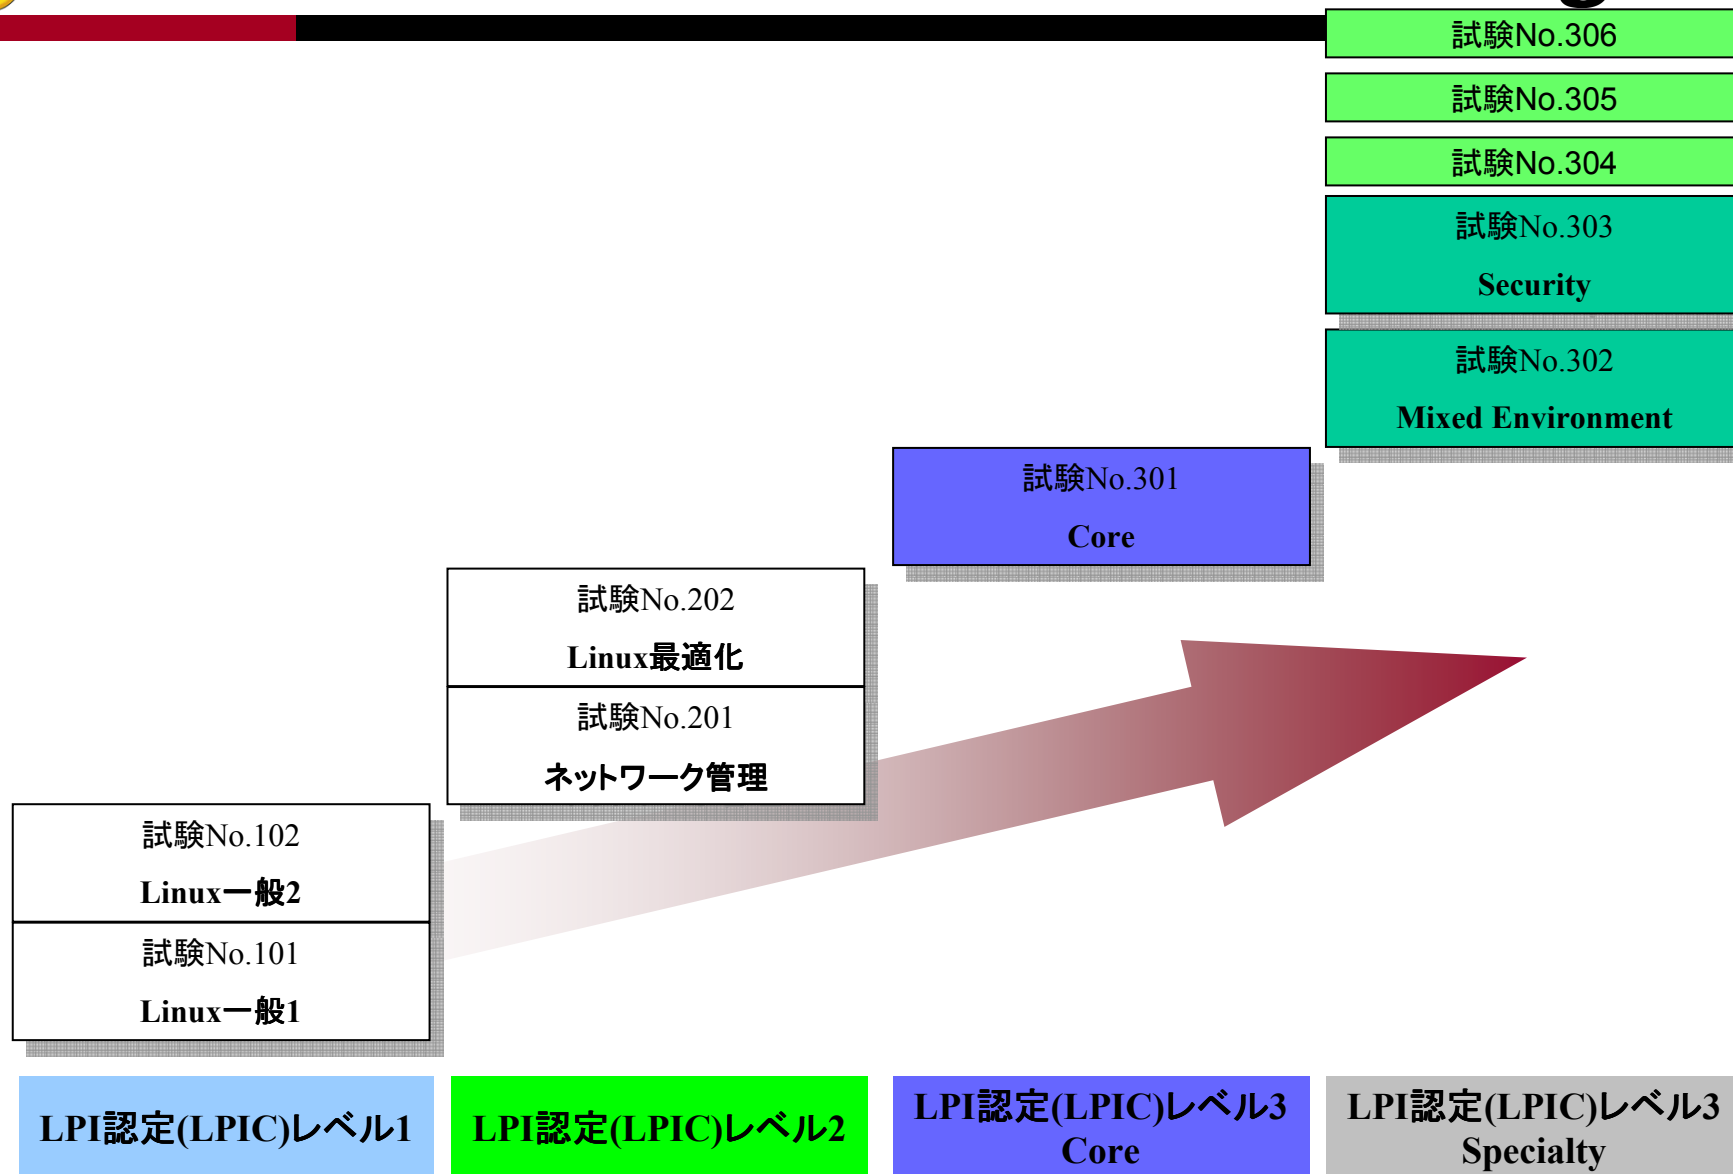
試験No.306

試験No.305

試験No.304

試験No.303

Security

試験No.302

Mixed Environment

試験No.301

Core

試験No.202

Linux最適化

試験No.201

ネットワーク管理

試験No.102

Linux一般2

試験No.101

Linux一般1

LPI認定(LPIC)レベル1

LPI認定(LPIC)レベル2

LPI認定(LPIC)レベル3 Core

LPI認定(LPIC)レベル3 Specialty